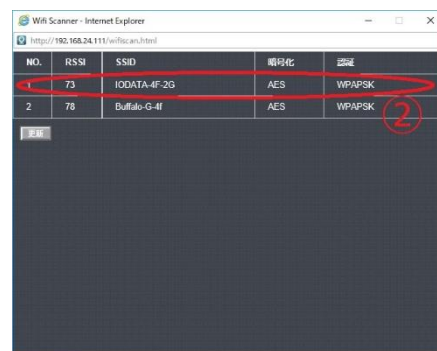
Wifi Scanner - Internet Explorer

http://192.168.24.111/wifiscan.html

| NO. | RSSI | SSID | 暗号化 | 認証 |
|---|---|---|---|---|
| 1 | 73 | IODATA-4F-2G | AES | WPAPSK |
| 2 | 78 | Buffalo-G-4f | AES | WPAPSK |

②

更新